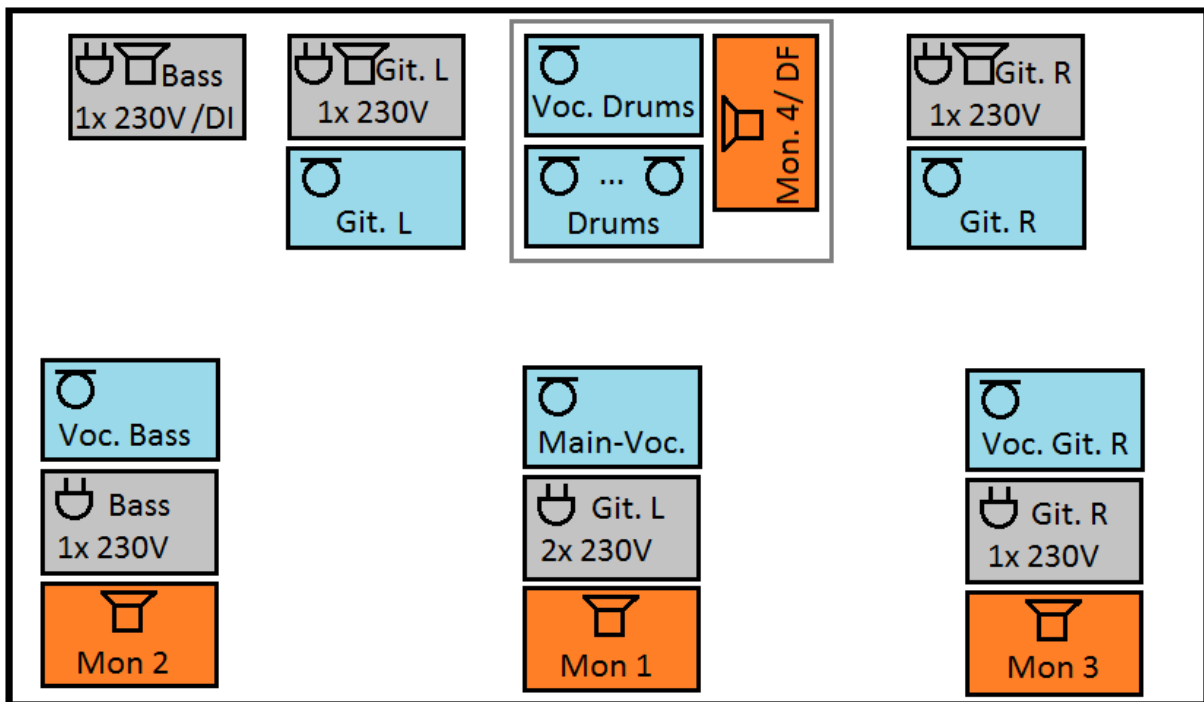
Bass
1x 230V /DI

Git. L
1x 230V

Git. L

Voc. Drums

... 
Drums

Mon. 4/ DF

Git. R
1x 230V

Git. R

Voc. Bass

Bass
1x 230V

Mon 2

Main-Voc.

Git. L
2x 230V

Mon 1

Voc. Git. R

Git. R
1x 230V

Mon 3